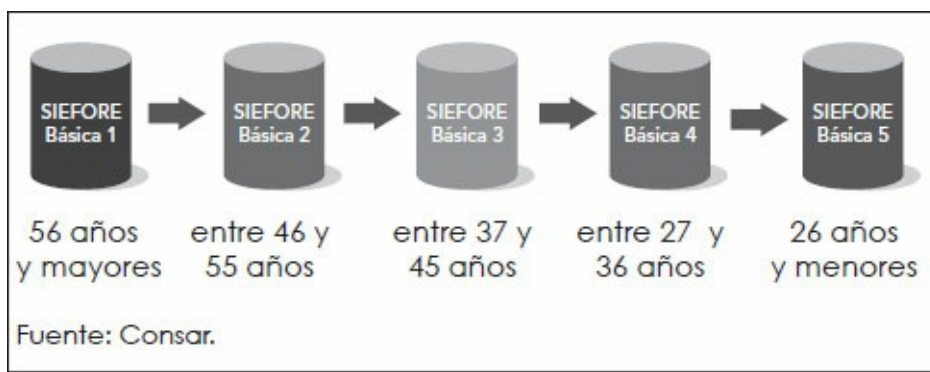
SIEFORE Básica 1

SIEFORE Básica 2

SIEFORE Básica 3

SIEFORE Básica 4

SIEFORE Básica 5

56 años y mayores

entre 46 y 55 años

entre 37 y 45 años

entre 27 y 36 años

26 años y menores

Fuente: Consar.